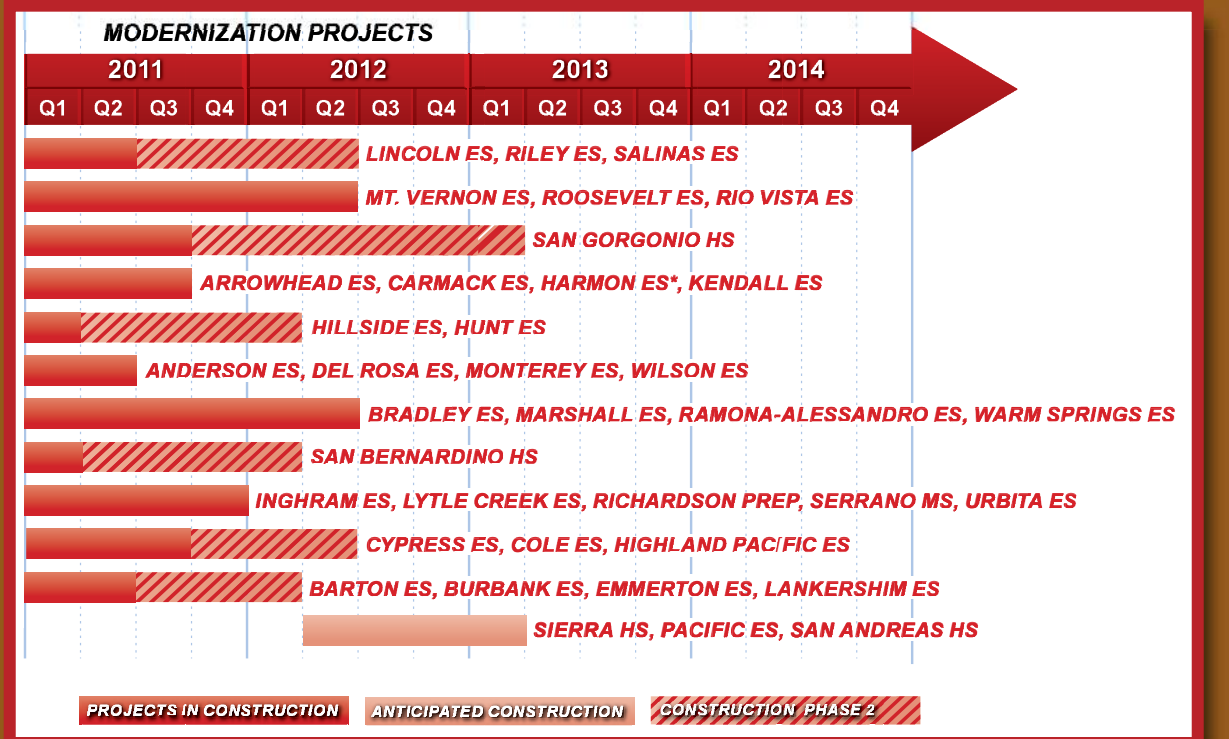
MODERNIZATION PROJECTS

| 2011 | | | | 2012 | | | | 2013 | | | | 2014 | | | |
|---|---|---|---|---|---|---|---|---|---|---|---|---|---|---|---|
| Q1 | Q2 | Q3 | Q4 | Q1 | Q2 | Q3 | Q4 | Q1 | Q2 | Q3 | Q4 | Q1 | Q2 | Q3 | Q4 |

LINCOLN ES, RILEY ES, SALINAS ES

MT. VERNON ES, ROOSEVELT ES, RIO VISTA ES

SAN GORGONIO HS

ARROWHEAD ES, CARMACK ES, HARMON ES*, KENDALL ES

HILLSIDE ES, HUNT ES

ANDERSON ES, DEL ROSA ES, MONTEREY ES, WILSON ES

BRADLEY ES, MARSHALL ES, RAMONA-ALESSANDRO ES, WARM SPRINGS ES

SAN BERNARDINO HS

INGHRAM ES, LYTLE CREEK ES, RICHARDSON PREP, SERRANO MS, URBITA ES

CYPRESS ES, COLE ES, HIGHLAND PACIFIC ES

BARTON ES, BURBANK ES, EMMERTON ES, LANKERSHIM ES

SIERRA HS, PACIFIC ES, SAN ANDREAS HS

PROJECTS IN CONSTRUCTION ANTICIPATED CONSTRUCTION CONSTRUCTION PHASE 2